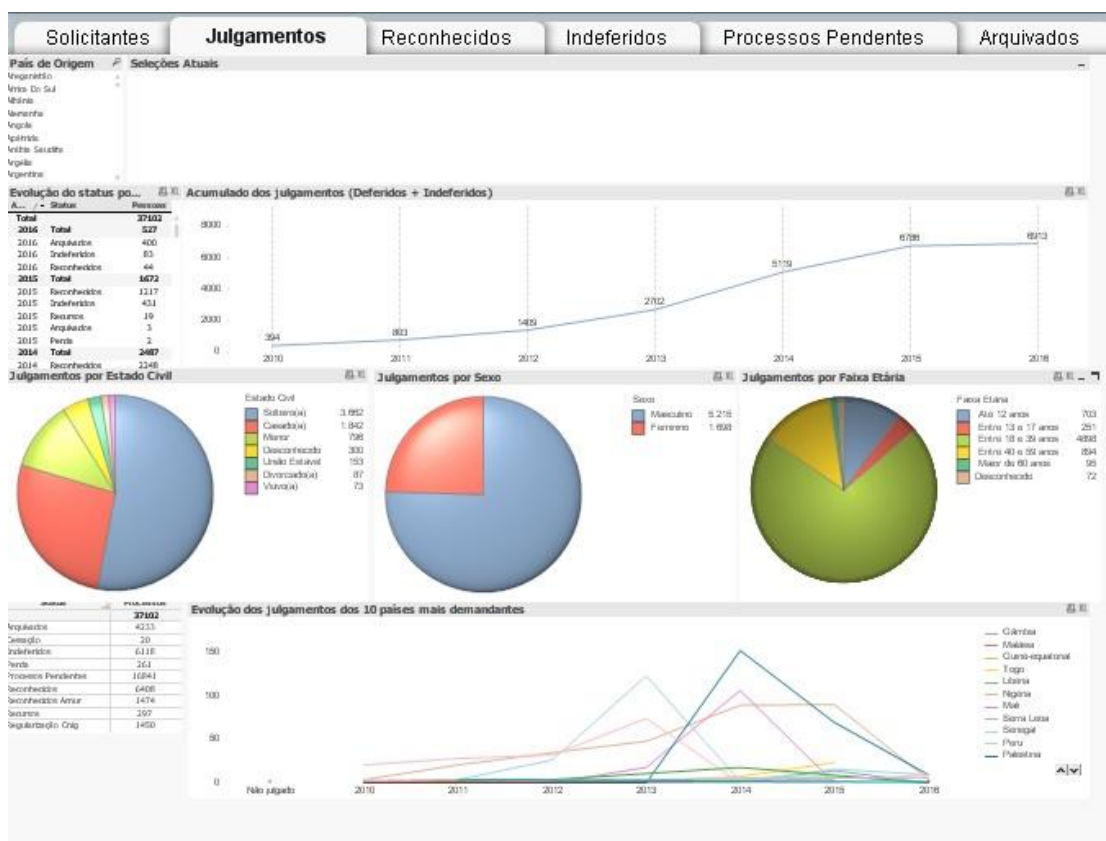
Solicitantes | Julgamentos | Reconhecidos | Indeferidos | Processos Pendentes | Arquivados

País de Origem
Seleções Atuais
Afeganistão
África Do Sul
Albânia
Alemanha
Angola
Apátrida
Arábia Saudita
Argélia
Argentina

Evolução do status po...

| A... | Status | Pessoas |
|---|---|---|
| Total | | 37102 |
| 2016 | Total | 527 |
| 2016 | Arquivados | 400 |
| 2016 | Indeferidos | 83 |
| 2016 | Reconhecidos | 44 |
| 2015 | Total | 1672 |
| 2015 | Reconhecidos | 1217 |
| 2015 | Indeferidos | 431 |
| 2015 | Recursos | 19 |
| 2015 | Arquivados | 3 |
| 2015 | Perda | 2 |
| 2014 | Total | 2487 |
| 2014 | Reconhecidos | 2248 |

Acumulado dos julgamentos (Deferidos + Indeferidos)
8000
6000
4000
2000
0
394
893
1489
2702
5119
6788
6913
2010 2011 2012 2013 2014 2015 2016

Julgamentos por Estado Civil
Estado Civil
Solteiro(a) 3.882
Casado(a) 1.842
Menor 798
Desconhecido 300
União Estável 153
Divorciado(a) 87
Viuvo(a) 73

Julgamentos por Sexo
Sexo
Masculino 5.215
Feminino 1.698

Julgamentos por Faixa Etária
Faixa Etária
Até 12 anos 703
Entre 13 e 17 anos 251
Entre 18 e 39 anos 4898
Entre 40 e 59 anos 894
Maior de 60 anos 95
Desconhecido 72

| Status | Processos |
|---|---|
| | 37102 |
| Arquivados | 4233 |
| Cessação | 20 |
| Indeferidos | 6118 |
| Perda | 261 |
| Processos Pendentes | 16841 |
| Reconhecidos | 6408 |
| Reconhecidos Amur | 1474 |
| Recursos | 297 |
| Regularização Cnig | 1450 |

Evolução dos julgamentos dos 10 países mais demandantes
150
100
50
0
Não julgado 2010 2011 2012 2013 2014 2015 2016
Gâmbia
Malásia
Guiné-equatorial
Togo
Líbéria
Nigéria
Mali
Serra Leoa
Senegal
Peru
Palestina